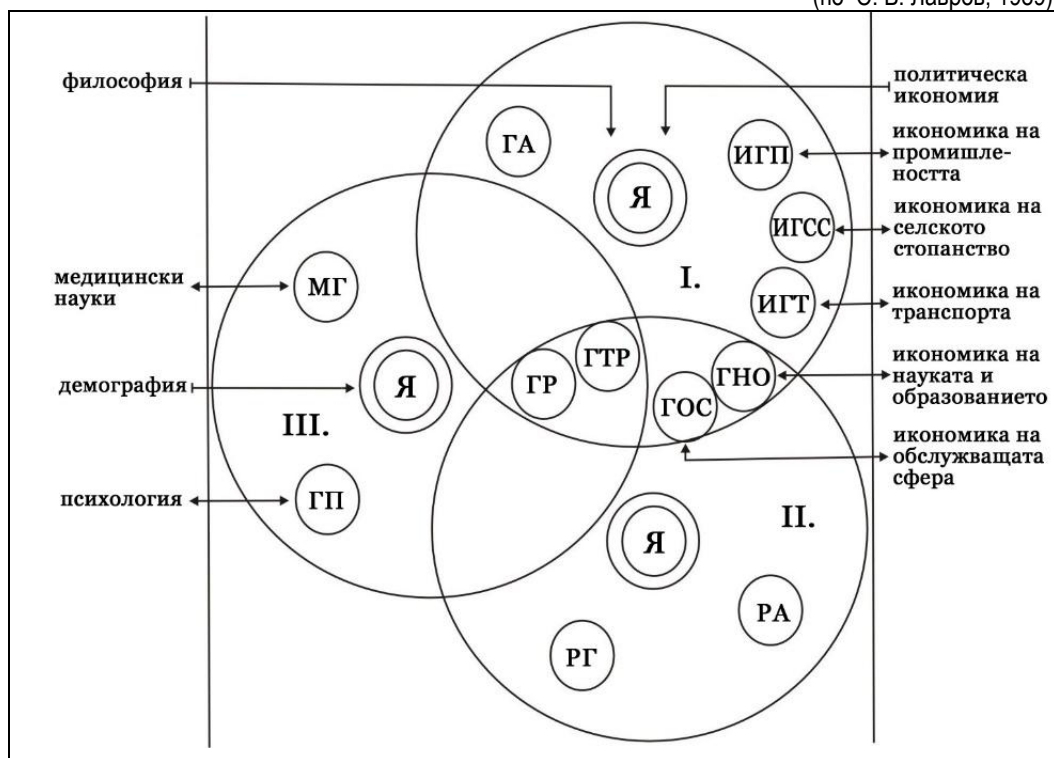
(по С. Б. Лавров, 1989)

философия

политическа икономия

ГА

Я

ИГП

икономика на промишлеността

ИГСС

икономика на селското стопанство

медицински науки

МГ

I.

ИГТ

икономика на транспорта

демография

Я

ГР

ГТР

ГОС

ГНО

икономика на науката и образованието

III.

икономика на обслужващата сфера

психология

ГП

Я

II.

РА

РГ